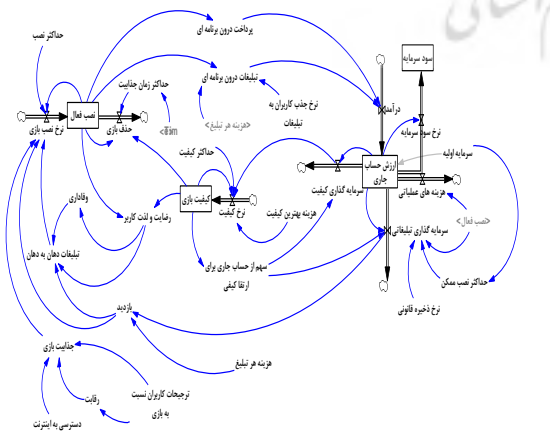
حداکثر نصب
پرداخت درون برنامه ای
سود سرمایه
تبلیغات درون برنامه ای
حداکثر زمان جذابیت
نصب فعال
نرخ نصب بازی
حذف بازی
Time
<هزینه هر تبلیغ>
نرخ جذب کاربران به تبلیغات
درآمد
نرخ سود سرمایه
حداکثر کیفیت
سرمایه اولیه
ارزش حساب جاری
کیفیت بازی
سرمایه گذاری کیفیت
هزینه های عملیاتی
وفاداری
رضایت و لذت کاربر
نرخ کیفیت
هزینه بهترین کیفیت
<نصب فعال>
سرمایه گذاری تبلیغاتی
تبلیغات دهان به دهان
سهم از حساب جاری برای ارتقا کیفی
حداکثر نصب ممکن
نرخ ذخیره قانونی
بازدید
جذابیت بازی
هزینه هر تبلیغ
ترجیحات کاربران نسبت به بازی
رقابت
دسترسی به اینترنت